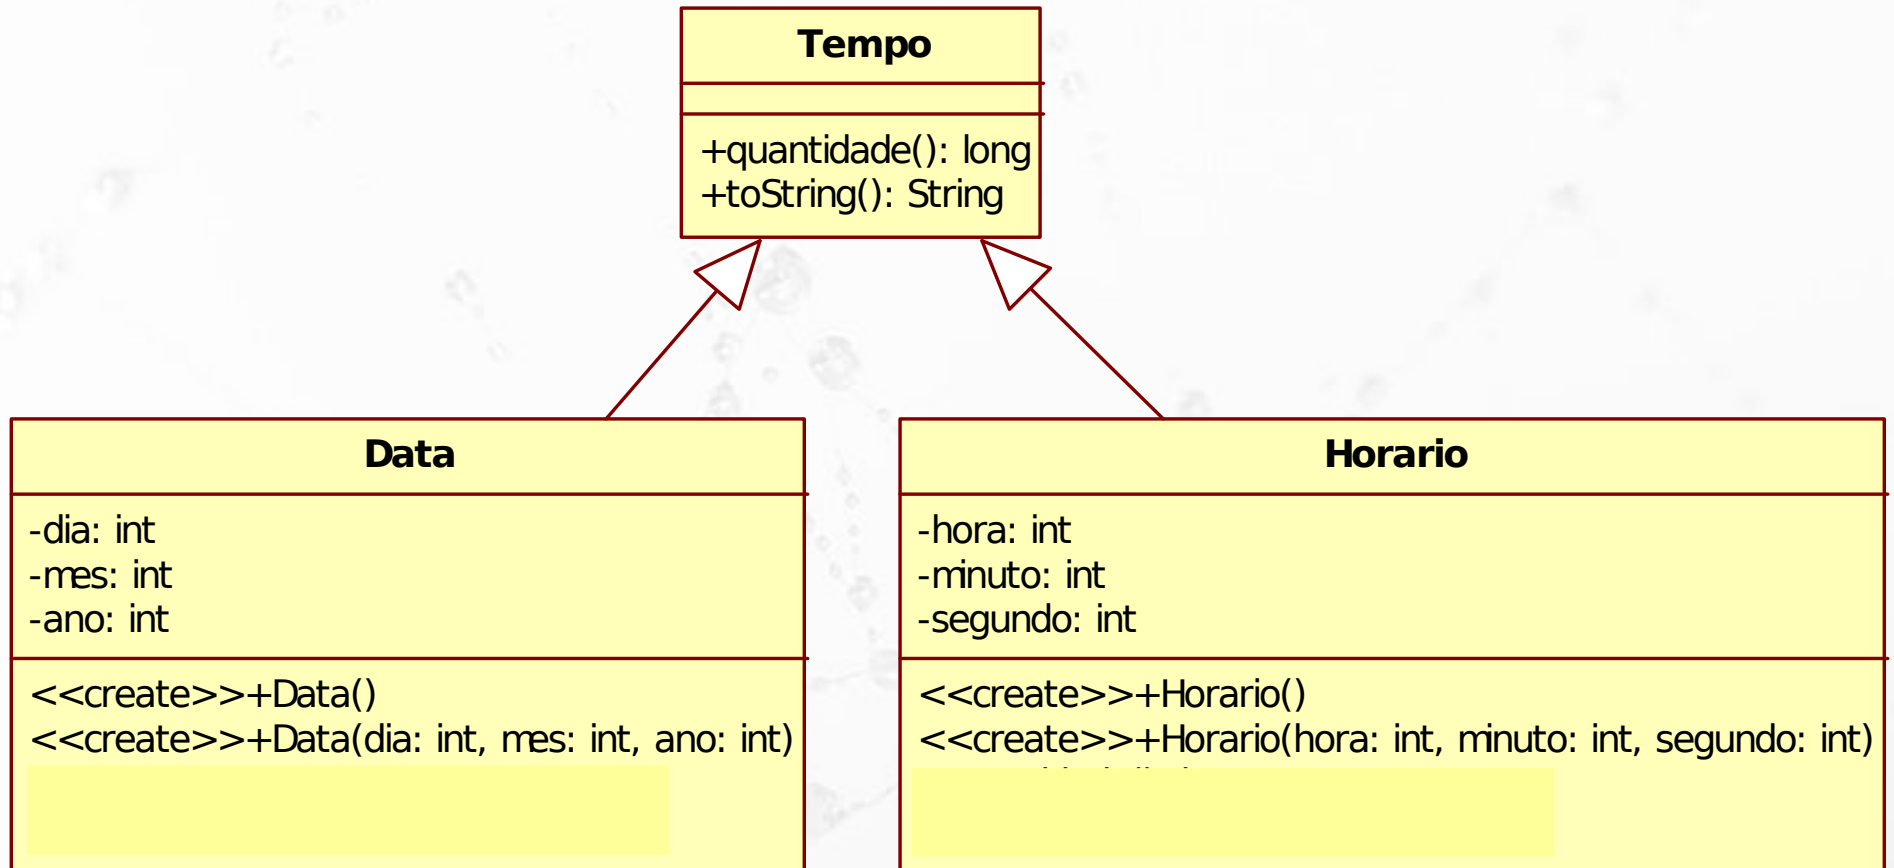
Tempo

+quantidade(): long
+toString(): String

Data

-dia: int
-mes: int
-ano: int

<<create>>+Data()
<<create>>+Data(dia: int, mes: int, ano: int)

Horario

-hora: int
-minuto: int
-segundo: int

<<create>>+Horario()
<<create>>+Horario(hora: int, minuto: int, segundo: int)